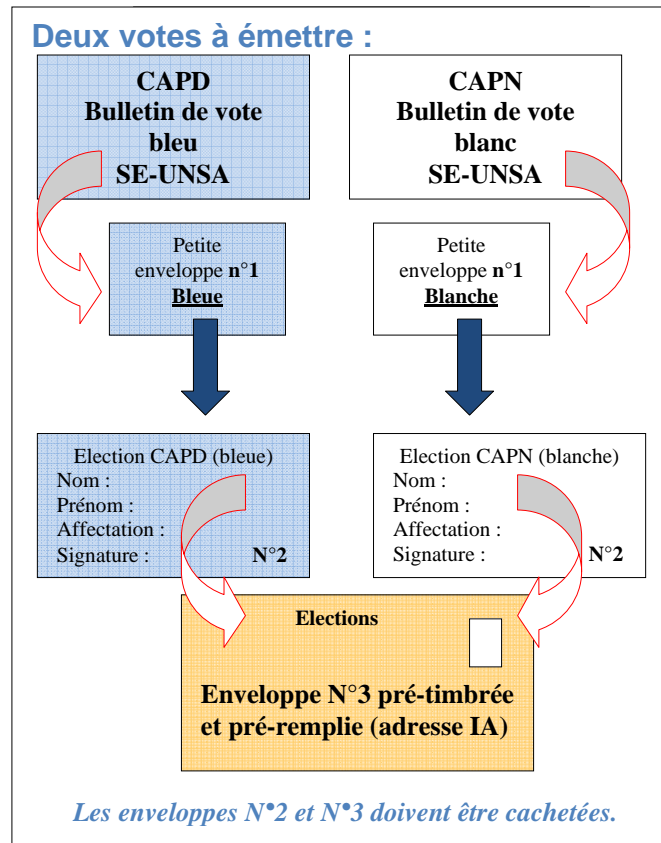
Deux votes à émettre :

CAPD
Bulletin de vote
bleu
SE-UNSA

CAPN
Bulletin de vote
blanc
SE-UNSA

Petite enveloppe n°1
Bleue

Petite enveloppe n°1
Blanche

Election CAPD (bleue)
Nom :
Prénom :
Affectation :
Signature : N°2

Election CAPN (blanche)
Nom :
Prénom :
Affectation :
Signature : N°2

Elections

Enveloppe N°3 pré-timbrée et pré-remplie (adresse IA)

Les enveloppes N°2 et N°3 doivent être cachetées.